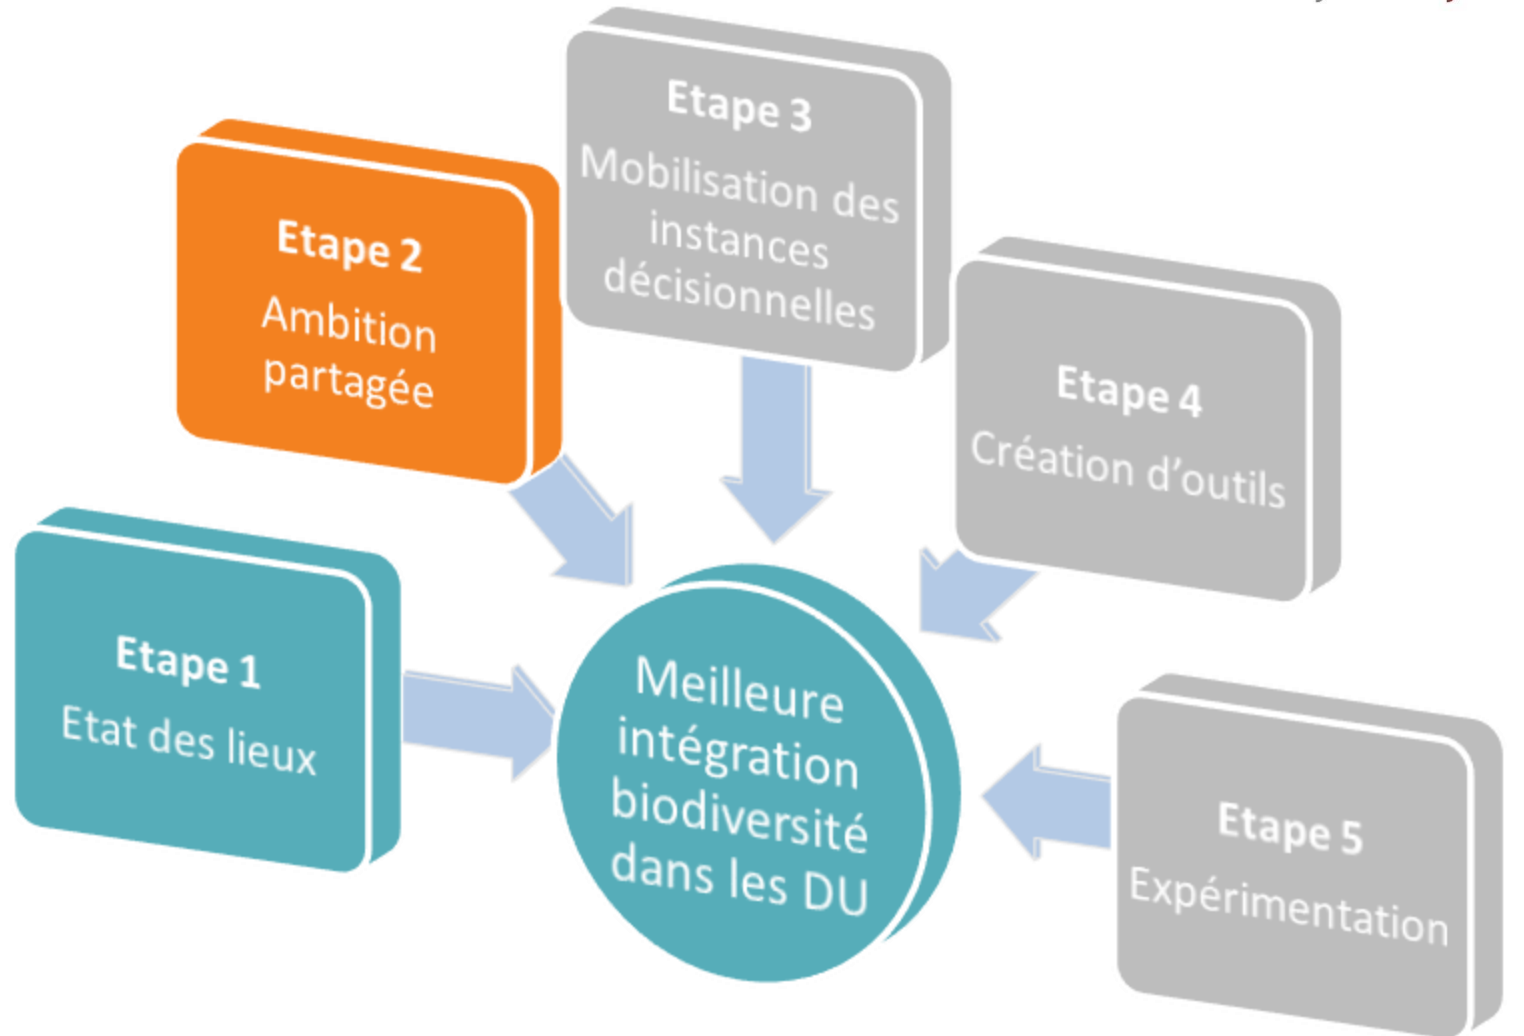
Etape 3
Mobilisation des instances décisionnelles

Etape 2
Ambition partagée

Etape 4
Création d'outils

Etape 1
Etat des lieux

Meilleure intégration biodiversité dans les DU

Etape 5
Expérimentation